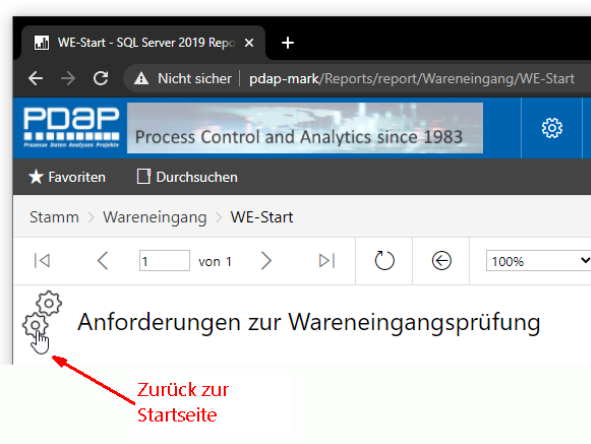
WE-Start - SQL Server 2019 Repo ×
+
Nicht sicher | pdap-mark/Reports/report/Wareneingang/WE-Start
PDAP
Prozess Daten Analysen Projekte
Process Control and Analytics since 1983
Favoriten
Durchsuchen
Stamm > Wareneingang > WE-Start
1 von 1
100%
Anforderungen zur Wareneingangsprüfung
Zurück zur Startseite